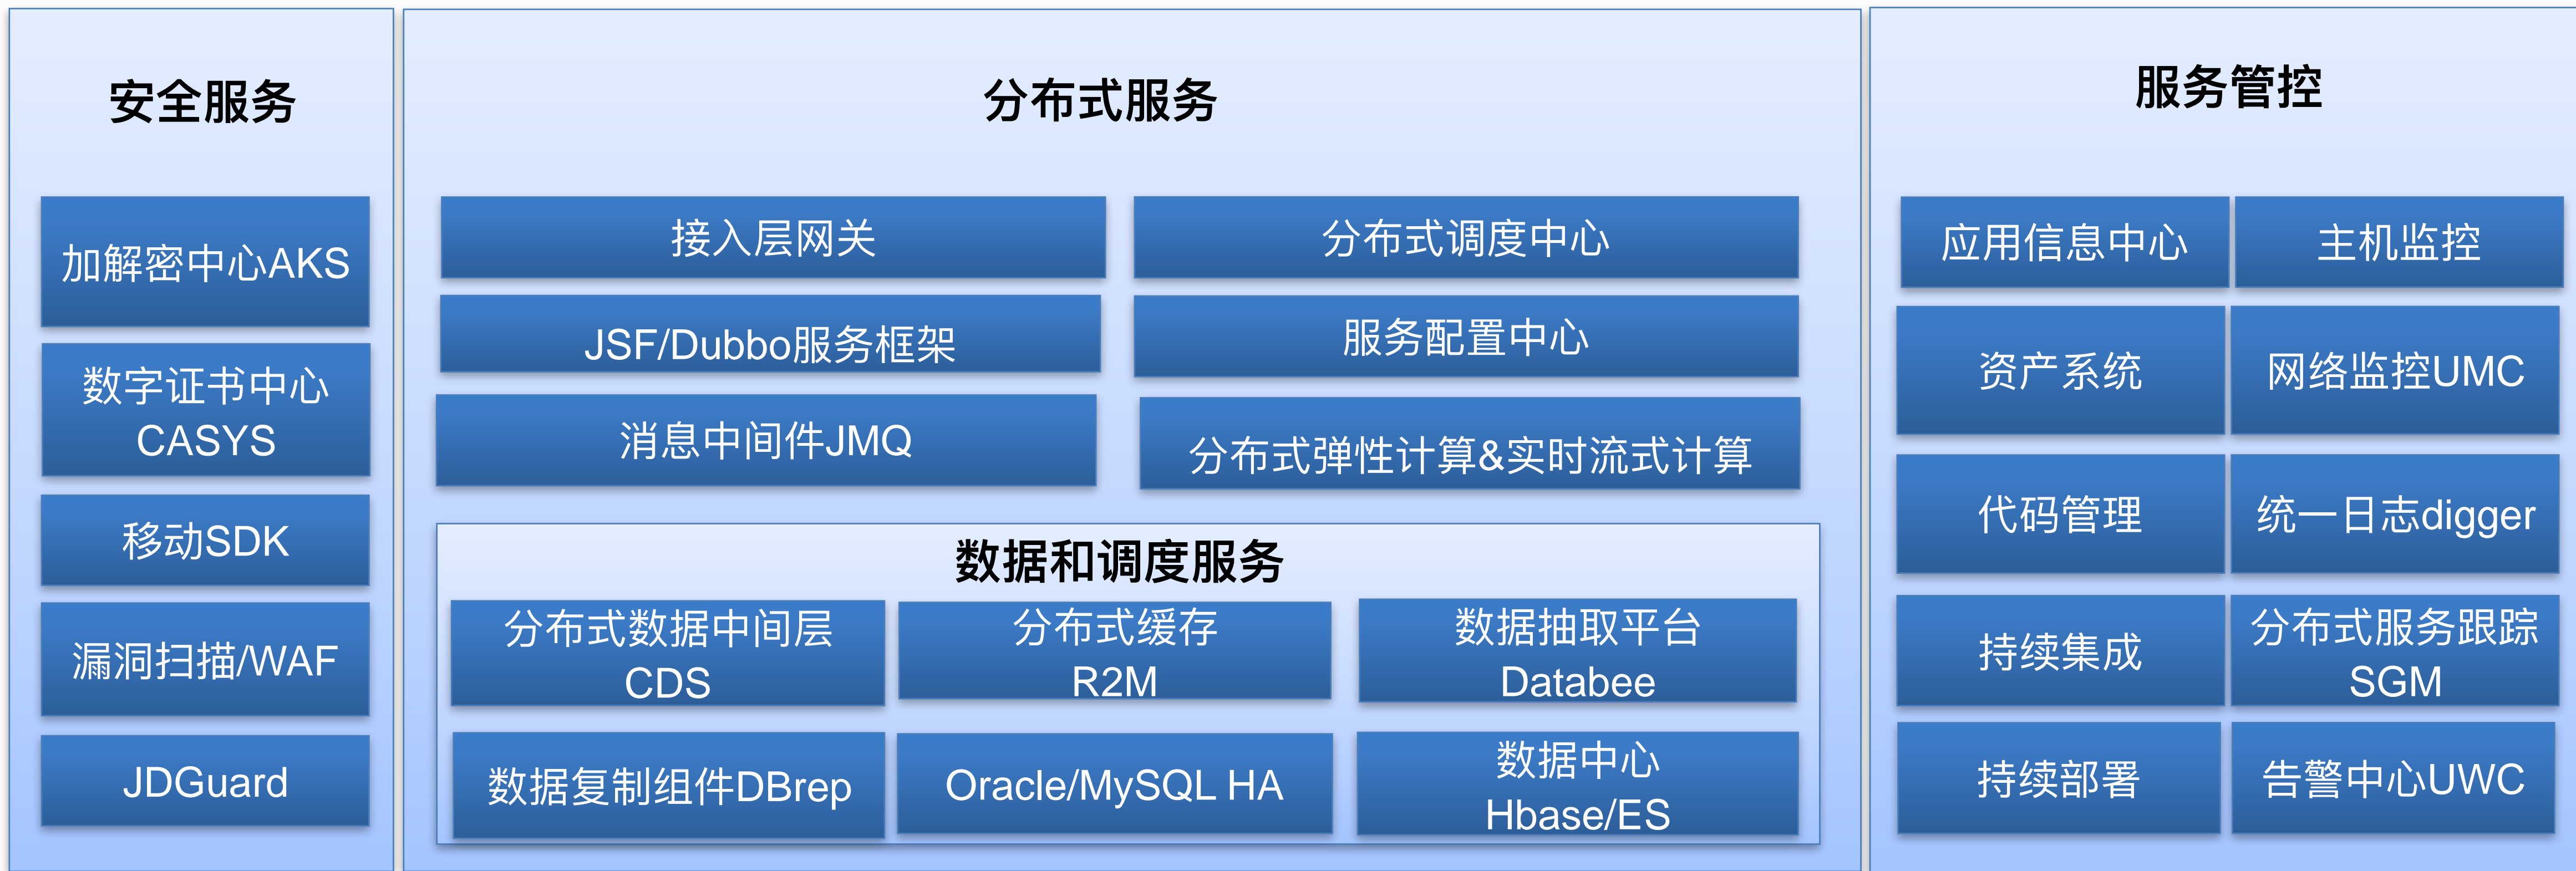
安全服务

加解密中心AKS

数字证书中心 CASYS

移动SDK

漏洞扫描/WAF

JDGuard

分布式服务

接入层网关

分布式调度中心

JSF/Dubbo服务框架

服务配置中心

消息中间件JMQ

分布式弹性计算&实时流式计算

数据和调度服务

分布式数据中间层 CDS

分布式缓存 R2M

数据抽取平台 Databee

数据复制组件DBrep

Oracle/MySQL HA

数据中心 Hbase/ES

服务管控

应用信息中心

主机监控

资产系统

网络监控UMC

代码管理

统一日志digger

持续集成

分布式服务跟踪 SGM

持续部署

告警中心UWC